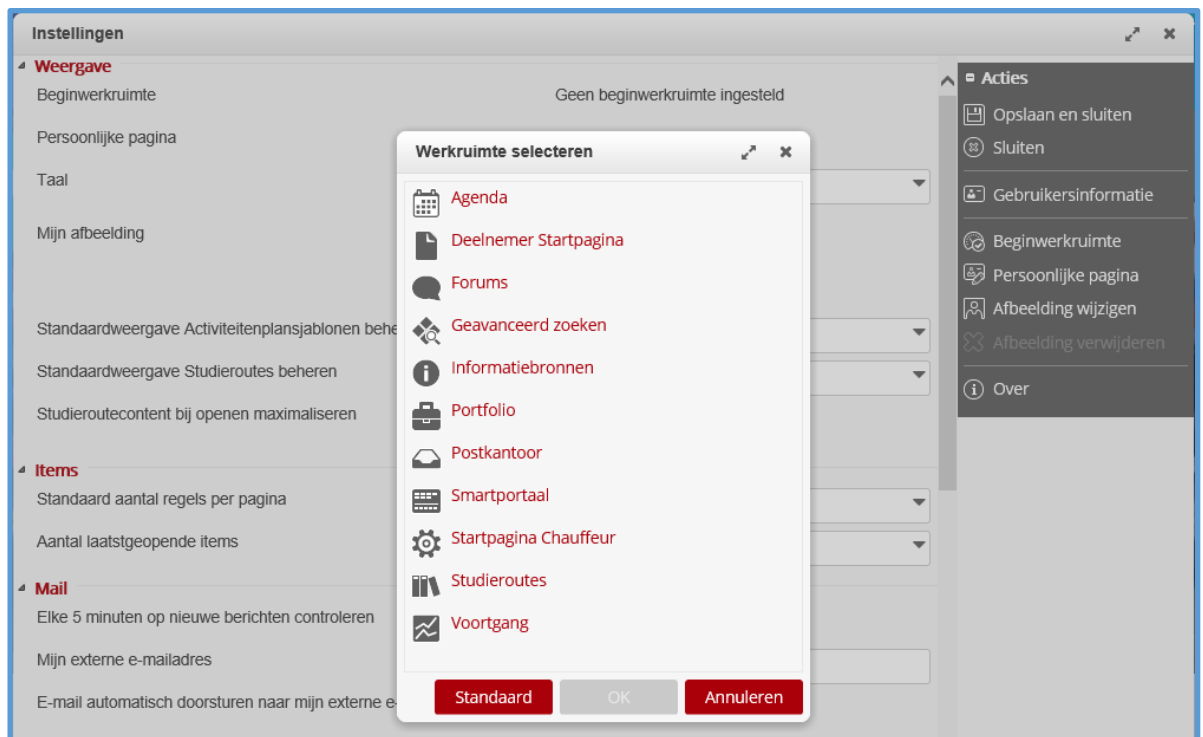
Instellingen

Weergave

Beginwerkruimte

Geen beginwerkruimte ingesteld

Persoonlijke pagina

Taal

Mijn afbeelding

Standaardweergave Activiteitenplansjablonen behe

Standaardweergave Studieroutes beheren

Studieroutecontent bij openen maximaliseren

Items

Standaard aantal regels per pagina

Aantal laatstgeopende items

Mail

Elke 5 minuten op nieuwe berichten controleren

Mijn externe e-mailadres

E-mail automatisch doorsturen naar mijn externe e-

Werkruimte selecteren

Agenda
Deelnemer Startpagina
Forums
Geavanceerd zoeken
Informatiebronnen
Portfolio
Postkantoor
Smartportaal
Startpagina Chauffeur
Studieroutes
Voortgang

Standaard
OK
Annuleren

Acties

Opslaan en sluiten
Sluiten
Gebruikersinformatie
Beginwerkruimte
Persoonlijke pagina
Afbeelding wijzigen
Afbeelding verwijderen
Over